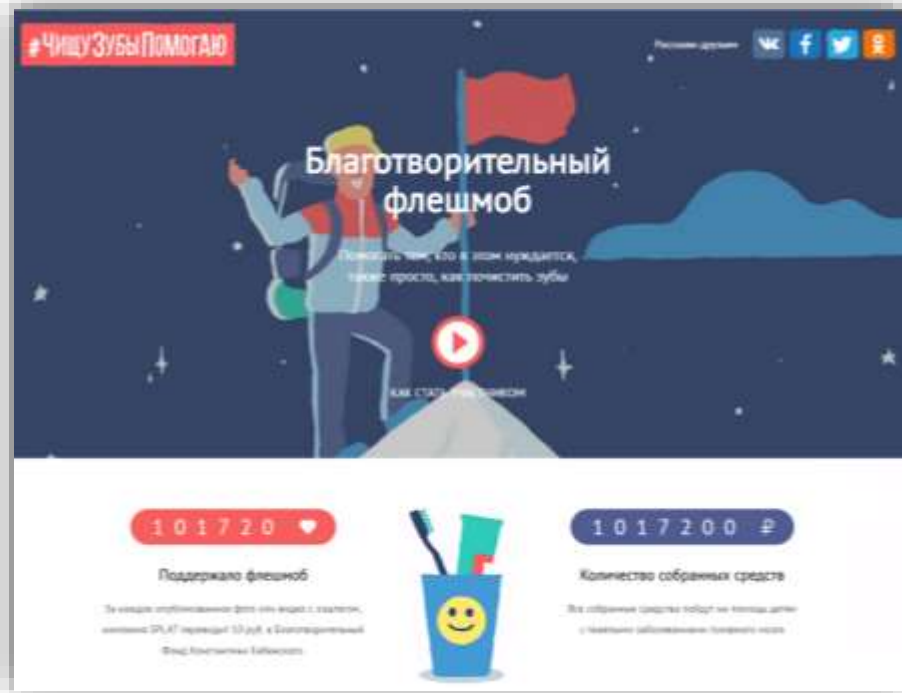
#ЧищуЗубыПомогаю

Расскажи друзьям

Благотворительный флешмоб

Помогать тем, кто в этом нуждается, также просто, как почистить зубы

Как стать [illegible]

101720

Поддержало флешмоб

За каждое опубликованное фото или видео с хештегом, компания SPLAT переведет 10 руб. в Благотворительный Фонд Константина Хабенского

1017200 ₽

Количество собранных средств

Все собранные средства пойдут на помощь детям с тяжелыми заболеваниями головного мозга